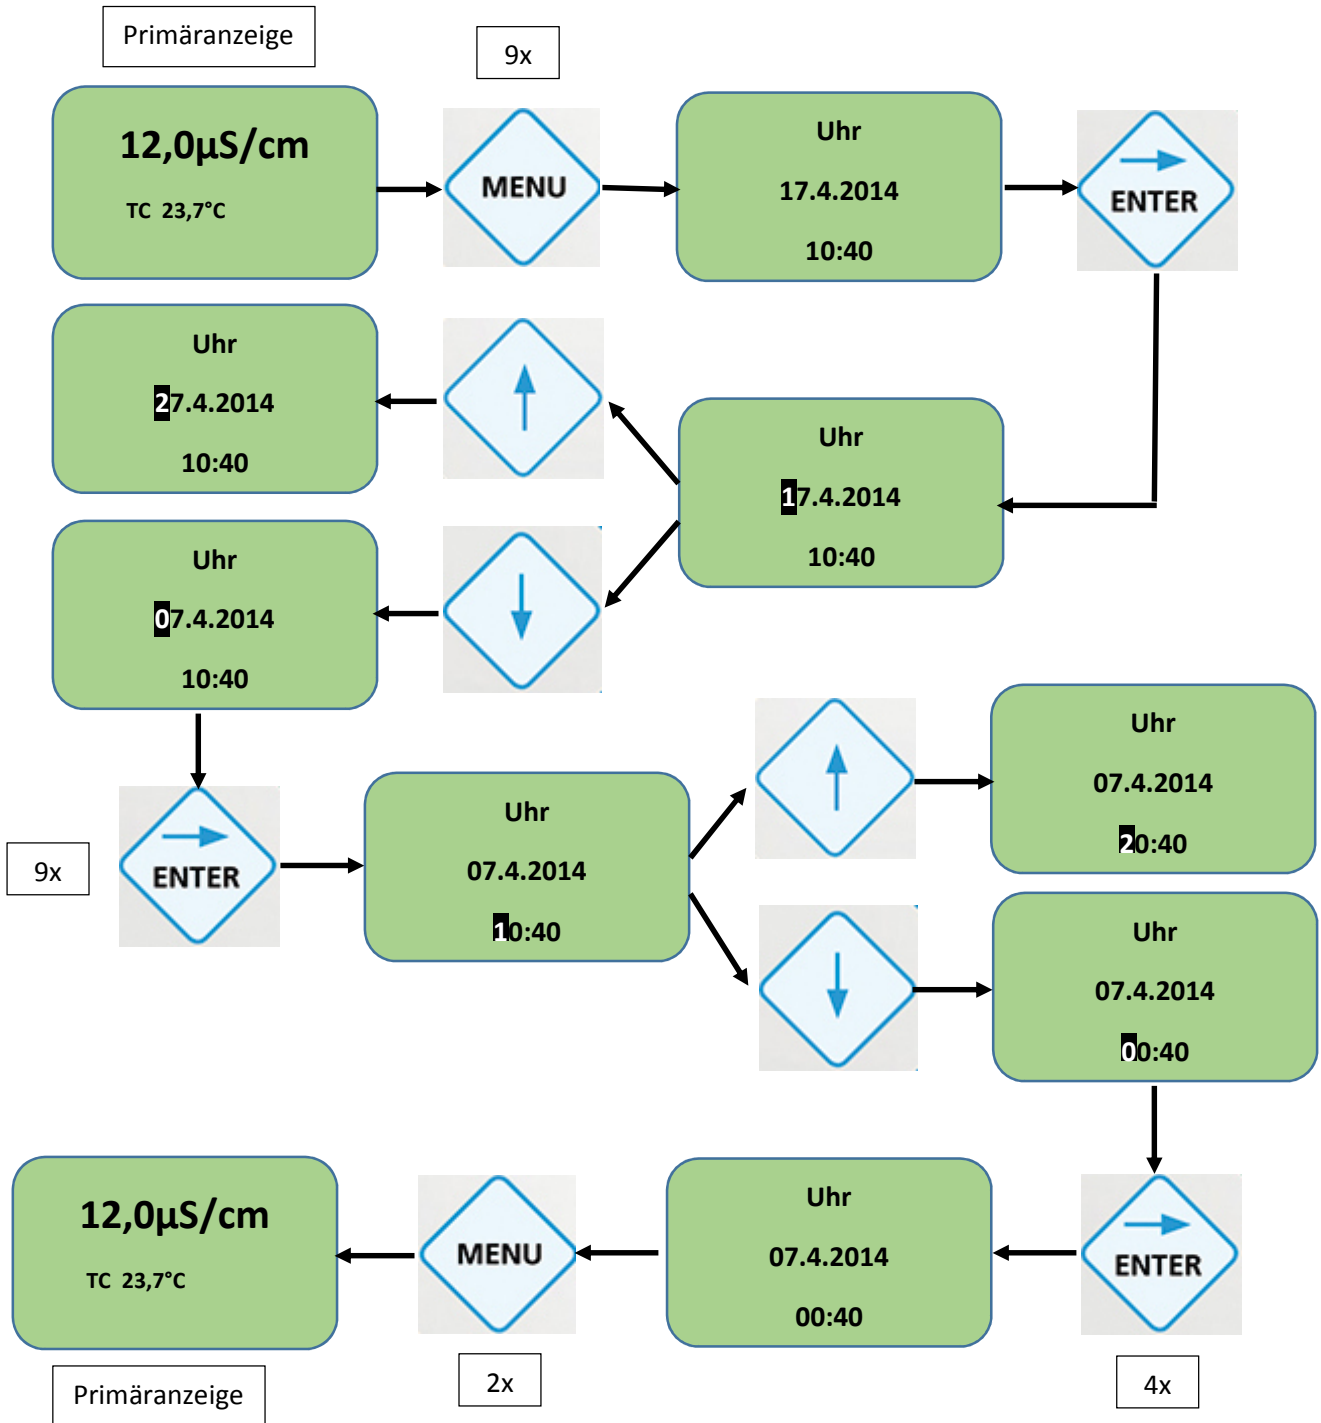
Primäranzeige

9x

12,0µS/cm
TC 23,7°C

MENU

Uhr
17.4.2014
10:40

ENTER

Uhr
27.4.2014
10:40

Uhr
17.4.2014
10:40

Uhr
07.4.2014
10:40

9x

ENTER

Uhr
07.4.2014
10:40

Uhr
07.4.2014
20:40

Uhr
07.4.2014
00:40

12,0µS/cm
TC 23,7°C

MENU

Uhr
07.4.2014
00:40

ENTER

Primäranzeige

2x

4x